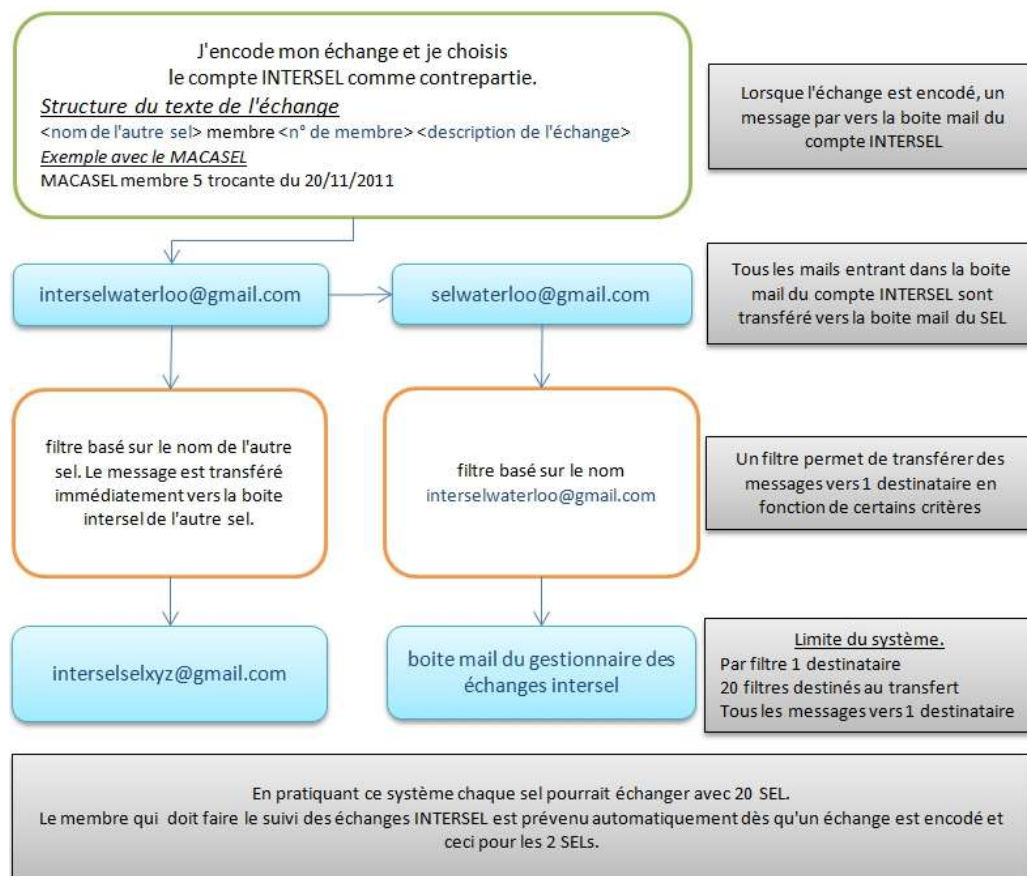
J'encode mon échange et je choisis le compte INTERSEL comme contrepartie.

*Structure du texte de l'échange*

<nom de l'autre sel> membre <n° de membre> <description de l'échange>

*Exemple avec le MACASEL*

MACASEL membre 5 trocante du 20/11/2011

Lorsque l'échange est encodé, un message par vers la boite mail du compte INTERSEL

interselwaterloo@gmail.com

selwaterloo@gmail.com

Tous les mails entrant dans la boite mail du compte INTERSEL sont transféré vers la boite mail du SEL

filtre basé sur le nom de l'autre sel. Le message est transféré immédiatement vers la boite intersel de l'autre sel.

filtre basé sur le nom interselwaterloo@gmail.com

Un filtre permet de transférer des messages vers 1 destinataire en fonction de certains critères

interselselxyz@gmail.com

boite mail du gestionnaire des échanges intersel

Limite du système.
Par filtre 1 destinataire
20 filtres destinés au transfert
Tous les messages vers 1 destinataire

En pratiquant ce système chaque sel pourrait échanger avec 20 SEL.
Le membre qui doit faire le suivi des échanges INTERSEL est prévenu automatiquement dès qu'un échange est encodé et ceci pour les 2 SELs.